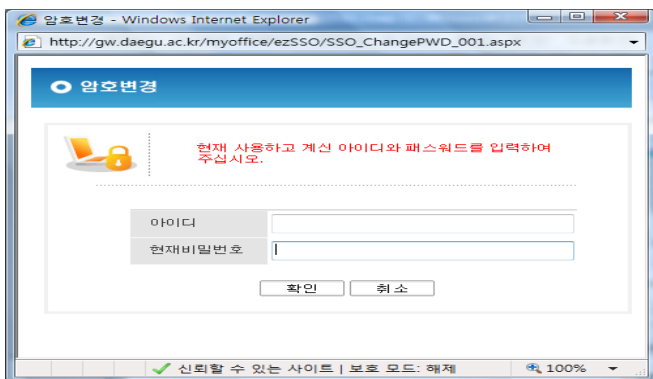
암호변경 - Windows Internet Explorer

http://gw.daegu.ac.kr/myoffice/ezSSO/SSO_ChangePWD_001.aspx

암호변경

현재 사용하고 계신 아이디와 패스워드를 입력하여 주십시오.

| 아이디 | |
|---|---|
| 현재비밀번호 | |

확인 취소

신뢰할 수 있는 사이트 | 보호 모드: 해제

100%